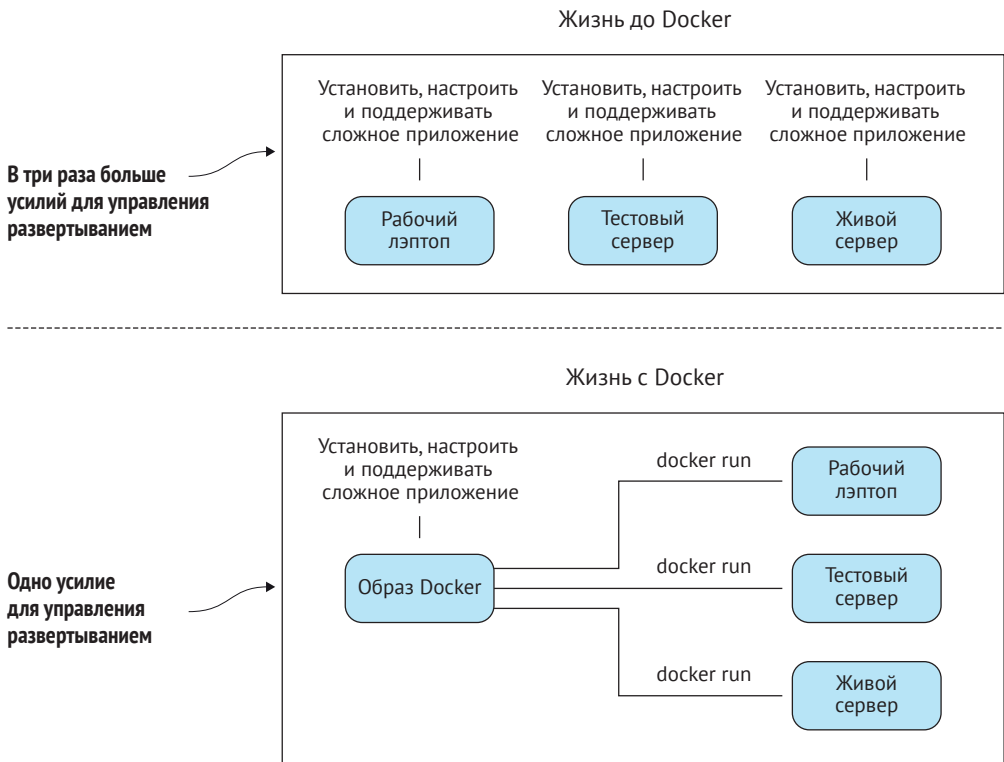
Жизнь до Docker

В три раза больше усилий для управления развертыванием

Установить, настроить и поддерживать сложное приложение

Установить, настроить и поддерживать сложное приложение

Установить, настроить и поддерживать сложное приложение

Рабочий лэптоп

Тестовый сервер

Живой сервер

Жизнь с Docker

Одно усилие для управления развертыванием

Установить, настроить и поддерживать сложное приложение

Образ Docker

docker run

Рабочий лэптоп

docker run

Тестовый сервер

docker run

Живой сервер